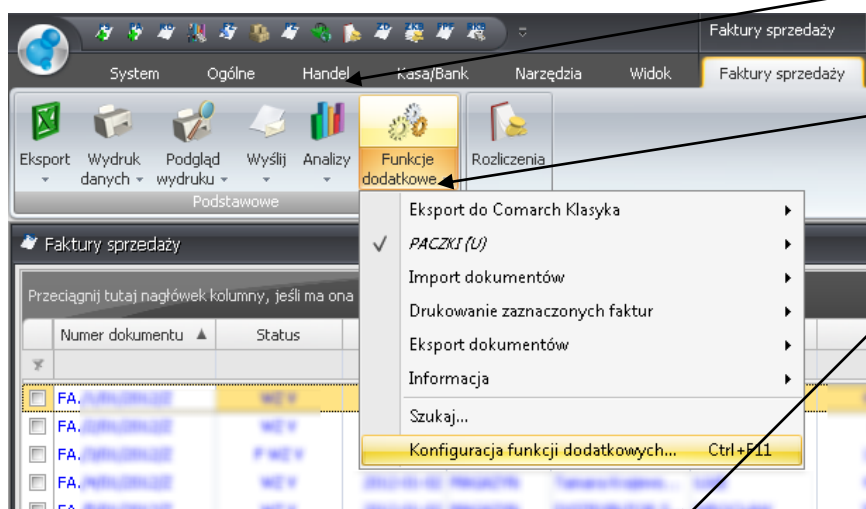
Faktury sprzedaży

System Ogólne Handel Kasa/Bank Narzędzia Widok Faktury sprzedaży

Eksport
Wydruk danych
Podgląd wydruku
Wyślij
Analizy
Funkcje dodatkowe
Rozliczenia

Podstawowe

Faktury sprzedaży

Przeciągnij tutaj nagłówek kolumny, jeśli ma ona

Numer dokumentu ▲ Status

FA
FA
FA
FA
FA

Eksport do Comarch Klasyka
✓ PACZKI (U)
Import dokumentów
Drukowanie zaznaczonych faktur
Eksport dokumentów
Informacja
Szukaj...
Konfiguracja funkcji dodatkowych... Ctrl+F11